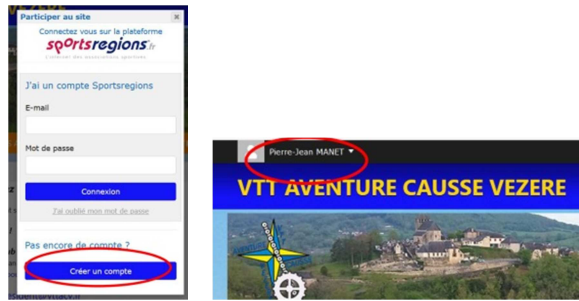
Participer au site ×

Connectez vous sur la plateforme

sportsregions.fr

L'internet des associations sportives

J'ai un compte Sportsregions

E-mail

Mot de passe

Connexion

J'ai oublié mon mot de passe

Pas encore de compte ?

Créer un compte

Pierre-Jean MANET ▾

VTT AVENTURE CAUSSE VEZERE